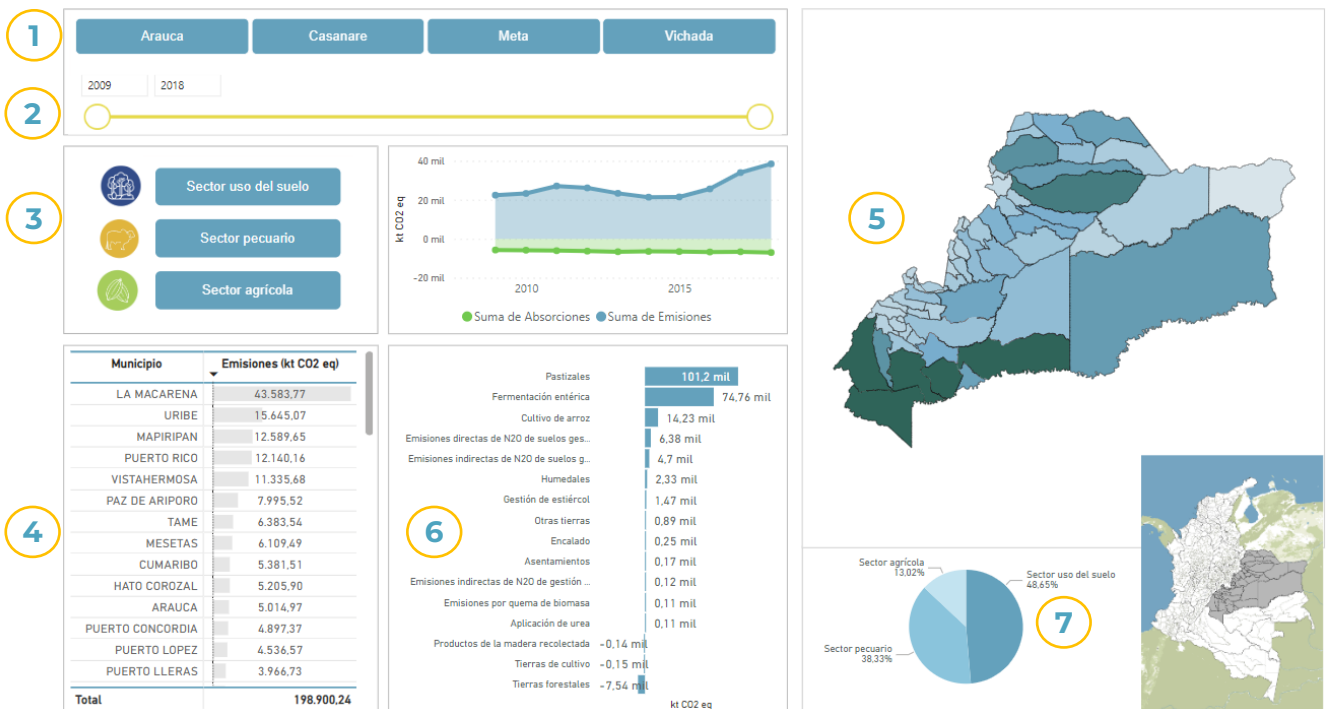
1

Arauca | Casanare | Meta | Vichada

2009 2018

2

3

Sector uso del suelo

Sector pecuario

Sector agrícola

40 mil
20 mil
0 mil
-20 mil
kt CO2 eq
2010
2015
Suma de Absorciones Suma de Emisiones

5

4

| Municipio | Emisiones (kt CO2 eq) |
|---|---|
| LA MACARENA | 43.583,77 |
| URIBE | 15.645,07 |
| MAPIRIPAN | 12.589,65 |
| PUERTO RICO | 12.140,16 |
| VISTAHERMOSA | 11.335,68 |
| PAZ DE ARIPORO | 7.995,52 |
| TAME | 6.383,54 |
| MESETAS | 6.109,49 |
| CUMARIBO | 5.381,51 |
| HATO COROZAL | 5.205,90 |
| ARAUCA | 5.014,97 |
| PUERTO CONCORDIA | 4.897,37 |
| PUERTO LOPEZ | 4.536,57 |
| PUERTO LLERAS | 3.966,73 |
| Total | 198.900,24 |

6

Pastizales 101,2 mil
Fermentación entérica 74,76 mil
Cultivo de arroz 14,23 mil
Emisiones directas de N2O de suelos ges... 6,38 mil
Emisiones indirectas de N2O de suelos g... 4,7 mil
Humedales 2,33 mil
Gestión de estiércol 1,47 mil
Otras tierras 0,89 mil
Encalado 0,25 mil
Asentamientos 0,17 mil
Emisiones indirectas de N2O de gestión ... 0,12 mil
Emisiones por quema de biomasa 0,11 mil
Aplicación de urea 0,11 mil
Productos de la madera recolectada -0,14 mil
Tierras de cultivo -0,15 mil
Tierras forestales -7,54 mil
kt CO2 eq

Sector agrícola 13,02%
Sector uso del suelo 48,65%
Sector pecuario 38,33%

7